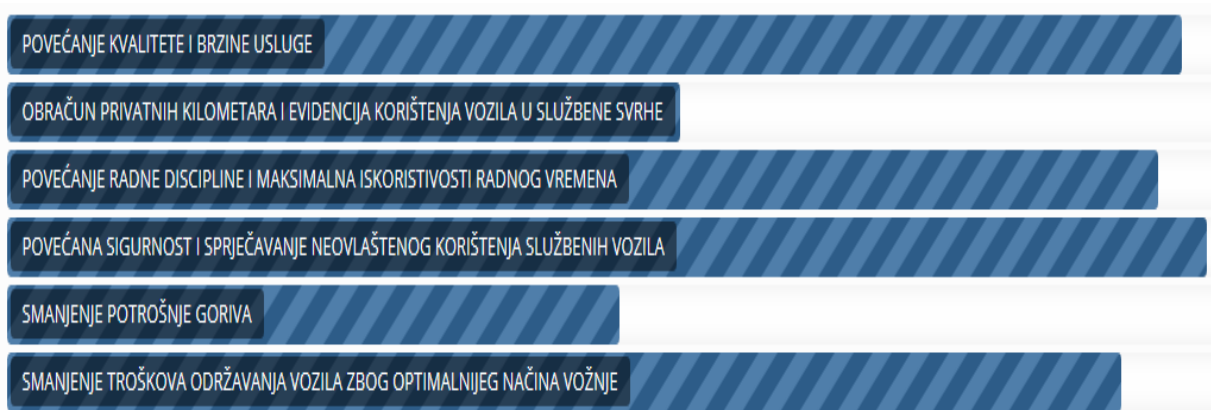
POVEĆANJE KVALITETE I BRZINE USLUGE

OBRAČUN PRIVATNIH KILOMETARA I EVIDENCIJA KORIŠTENJA VOZILA U SLUŽBENE SVRHE

POVEĆANJE RADNE DISCIPLINE I MAKSIMALNA ISKORISTIVOSTI RADNOG VREMENA

POVEĆANA SIGURNOST I SPRJEČAVANJE NEOVLAŠTENOG KORIŠTENJA SLUŽBENIH VOZILA

SMANJENJE POTROŠNJE GORIVA

SMANJENJE TROŠKOVA ODRŽAVANJA VOZILA ZBOG OPTIMALNIJEG NAČINA VOŽNJE